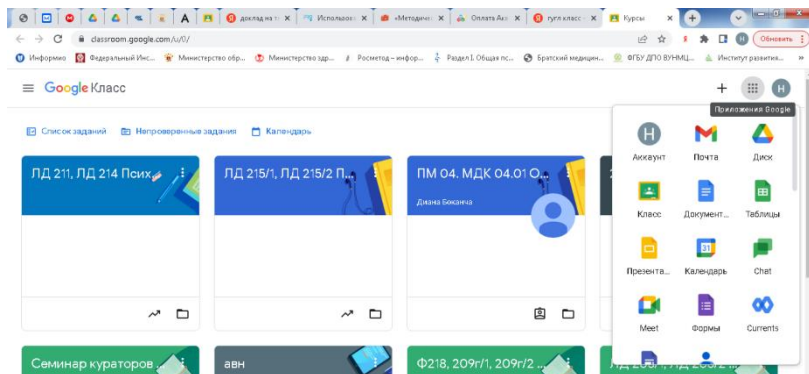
доклад на × Использова × «Методиче × Оплата Ак × гугл класс × Курсы ×

classroom.google.com/u/0/

Обновить

Информио Федеральный Инс... Министерство обр... Министерство здр... Росметод – инфор... Раздел I. Общая пс... Братский медицин... ФГБУ ДПО ВУНМЦ... Институт развития...

Google Класс

Приложения Google

Список заданий Непроверенные задания Календарь

ЛД 211, ЛД 214 Псих...

ЛД 215/1, ЛД 215/2 П...

ПМ 04. МДК 04.01 О...

Диана Боканча

Семинар кураторов ...

авн

Ф218, 209г/1, 209г/2 ...

Аккаунт Почта Диск

Класс Документ... Таблицы

Презента... Календарь Chat

Meet Формы Currents